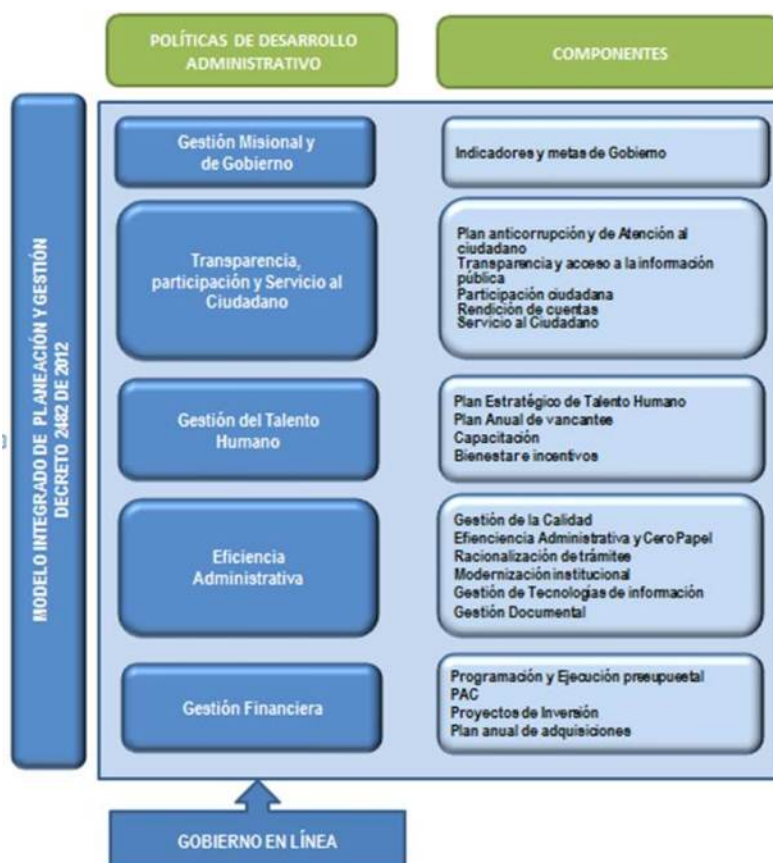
POLÍTICAS DE DESARROLLO ADMINISTRATIVO

COMPONENTES

MODELO INTEGRADO DE PLANEACIÓN Y GESTIÓN DECRETO 2482 DE 2012

Gestión Misional y de Gobierno

Indicadores y metas de Gobierno

Transparencia, participación y Servicio al Ciudadano

Plan anticorrupción y de Atención al ciudadano
Transparencia y acceso a la información pública
Participación ciudadana
Rendición de cuentas
Servicio al Ciudadano

Gestión del Talento Humano

Plan Estratégico de Talento Humano
Plan Anual de vancantes
Capacitación
Bienestar e incentivos

Eficiencia Administrativa

Gestión de la Calidad
Efienciencia Administrativa y Cero Papel
Racionalización de trámites
Modernización institucional
Gestión de Tecnologías de información
Gestión Documental

Gestión Financiera

Programación y Ejecución presupuestal
PAC
Proyectos de Inversión
Plan anual de adquisiciones

GOBIERNO EN LÍNEA